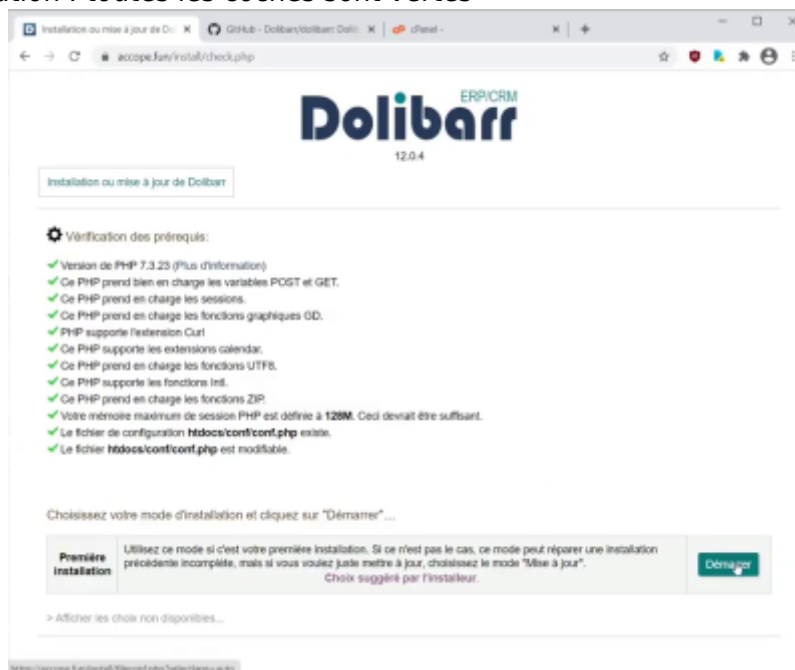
Installation ou mise à jour de Do ×
GitHub - Dolibarr/dolibarr: Doli ×
cPanel -
accope.fun/install/check.php

ERP/CRM
Dolibarr
12.0.4

Installation ou mise à jour de Dolibarr

Vérification des prérequis:

Version de PHP 7.3.23 (Plus d'information)
Ce PHP prend bien en charge les variables POST et GET.
Ce PHP prend en charge les sessions.
Ce PHP prend en charge les fonctions graphiques GD.
PHP supporte l'extension Curl
Ce PHP supporte les extensions calendar.
Ce PHP prend en charge les fonctions UTF8.
Ce PHP supporte les fonctions Intl.
Ce PHP prend en charge les fonctions ZIP.
Votre mémoire maximum de session PHP est définie à 128M. Ceci devrait être suffisant.
Le fichier de configuration htdocs/conf/conf.php existe.
Le fichier htdocs/conf/conf.php est modifiable.

Choisissez votre mode d'installation et cliquez sur "Démarrer"...

| Première installation | Utilisez ce mode si c'est votre première installation. Si ce n'est pas le cas, ce mode peut réparer une installation précédente incomplète, mais si vous voulez juste mettre à jour, choisissez le mode "Mise à jour". Choix suggéré par l'installeur. | Démarrer |
|---|---|---|

> Afficher les choix non disponibles...

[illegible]